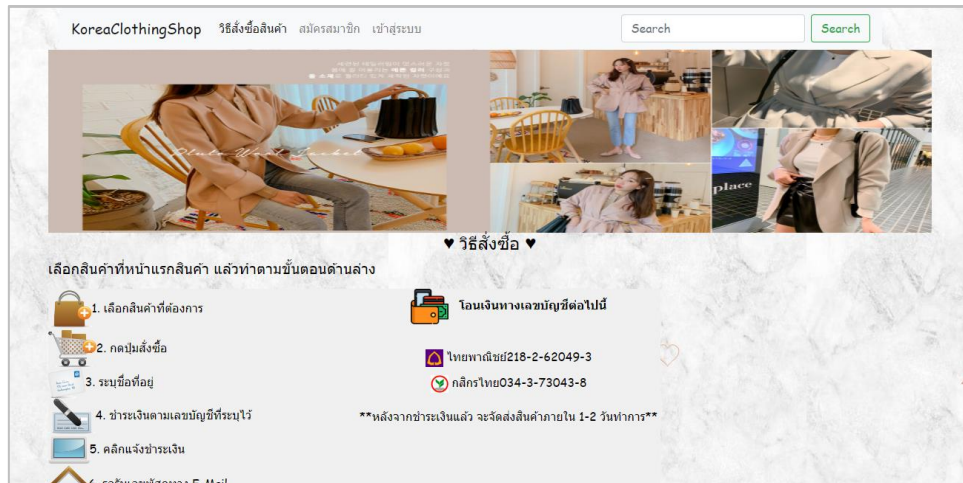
KoreaClothingShop วิธีสั่งซื้อสินค้า สมัครสมาชิก เข้าสู่ระบบ

Search Search

place

♥ วิธีสั่งซื้อ ♥

เลือกสินค้าที่หน้าแรกสินค้า แล้วทำตามขั้นตอนด้านล่าง

1. เลือกสินค้าที่ต้องการ

2. กดปุ่มสั่งซื้อ

3. ระบุชื่อที่อยู่

4. ชำระเงินตามเลขบัญชีที่ระบุไว้

5. คลิกแจ้งชำระเงิน

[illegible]

โอนเงินทางเลขบัญชีต่อไปนี้

ไทยพาณิชย์218-2-62049-3

กสิกรไทย034-3-73043-8

**หลังจากชำระเงินแล้ว จะจัดส่งสินค้าภายใน 1-2 วันทำการ**